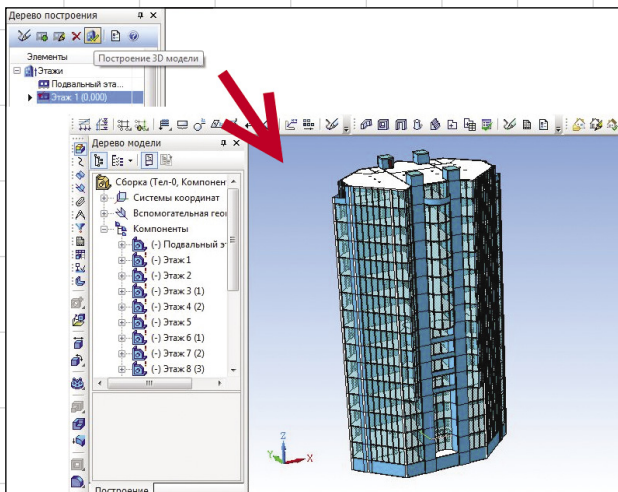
Дерево построения
Построение 3D модели
Элементы
Этажи
Подвальный эта...
Этаж 1 (0.000)
Дерево модели
Сборка (Тел-0, Компонен
Системы координат
Вспомогательная геог
Компоненты
(-) Подвальный э
(-) Этаж 1
(-) Этаж 2
(-) Этаж 3 (1)
(-) Этаж 4 (2)
(-) Этаж 5
(-) Этаж 6 (1)
(-) Этаж 7 (2)
(-) Этаж 8 (3)
Построение
Z
Y
X